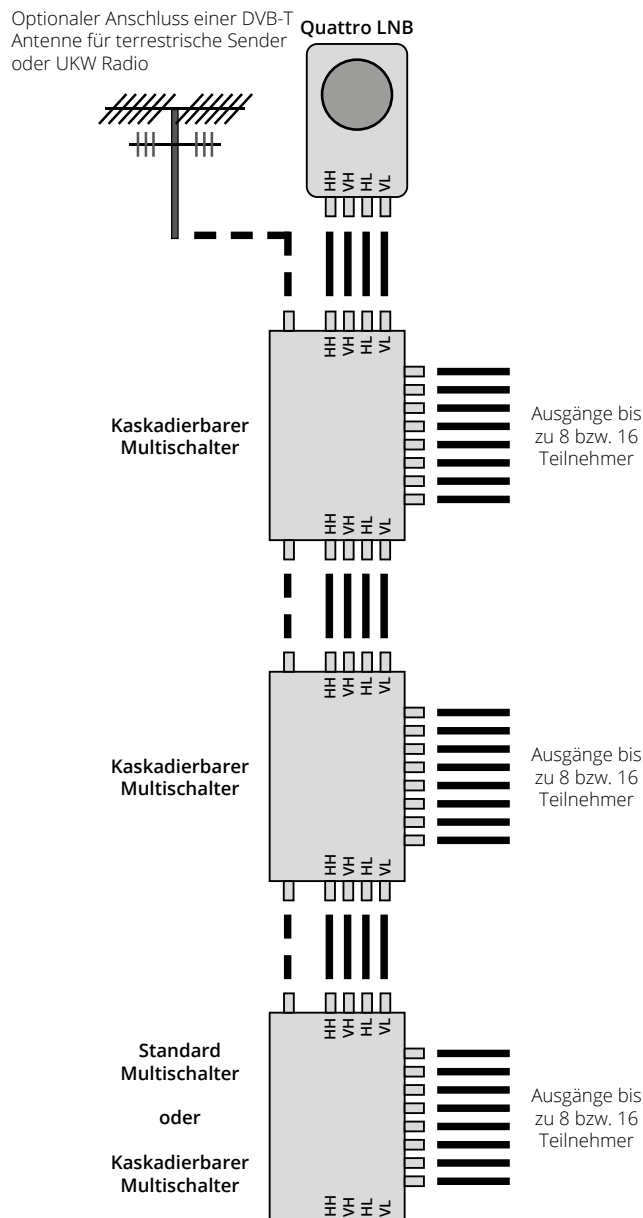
Optionaler Anschluss einer DVB-T Antenne für terrestrische Sender oder UKW Radio

Quattro LNB

HH VH HL VL

HH VH HL VL

Kaskadierbarer Multischalter

Ausgänge bis zu 8 bzw. 16 Teilnehmer

HH VH HL VL

HH VH HL VL

Kaskadierbarer Multischalter

Ausgänge bis zu 8 bzw. 16 Teilnehmer

HH VH HL VL

HH VH HL VL

Standard Multischalter

oder

Kaskadierbarer Multischalter

Ausgänge bis zu 8 bzw. 16 Teilnehmer

HH VH HL VL